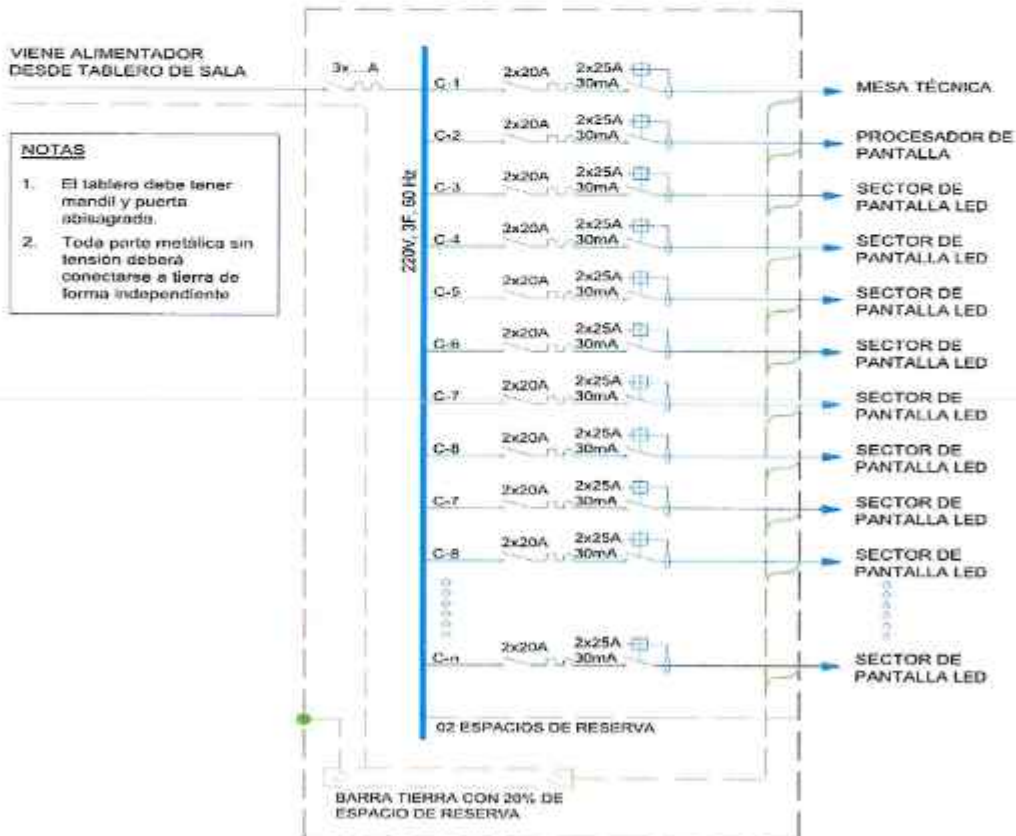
VIENE ALIMENTADOR DESDE TABLERO DE SALA

3x....A

NOTAS

1. El tablero debe tener mandil y puerta abisagrada.

2. Toda parte metálica sin tensión deberá conectarse a tierra de forma independiente

220V, 3F, 60 Hz

C-1 2x20A 2x25A 30mA MESA TÉCNICA

C-2 2x20A 2x25A 30mA PROCESADOR DE PANTALLA

C-3 2x20A 2x25A 30mA SECTOR DE PANTALLA LED

C-4 2x20A 2x25A 30mA SECTOR DE PANTALLA LED

C-5 2x20A 2x25A 30mA SECTOR DE PANTALLA LED

C-6 2x20A 2x25A 30mA SECTOR DE PANTALLA LED

C-7 2x20A 2x25A 30mA SECTOR DE PANTALLA LED

C-8 2x20A 2x25A 30mA SECTOR DE PANTALLA LED

C-7 2x20A 2x25A 30mA SECTOR DE PANTALLA LED

C-8 2x20A 2x25A 30mA SECTOR DE PANTALLA LED

C-n 2x20A 2x25A 30mA SECTOR DE PANTALLA LED

02 ESPACIOS DE RESERVA

BARRA TIERRA CON 20% DE ESPACIO DE RESERVA